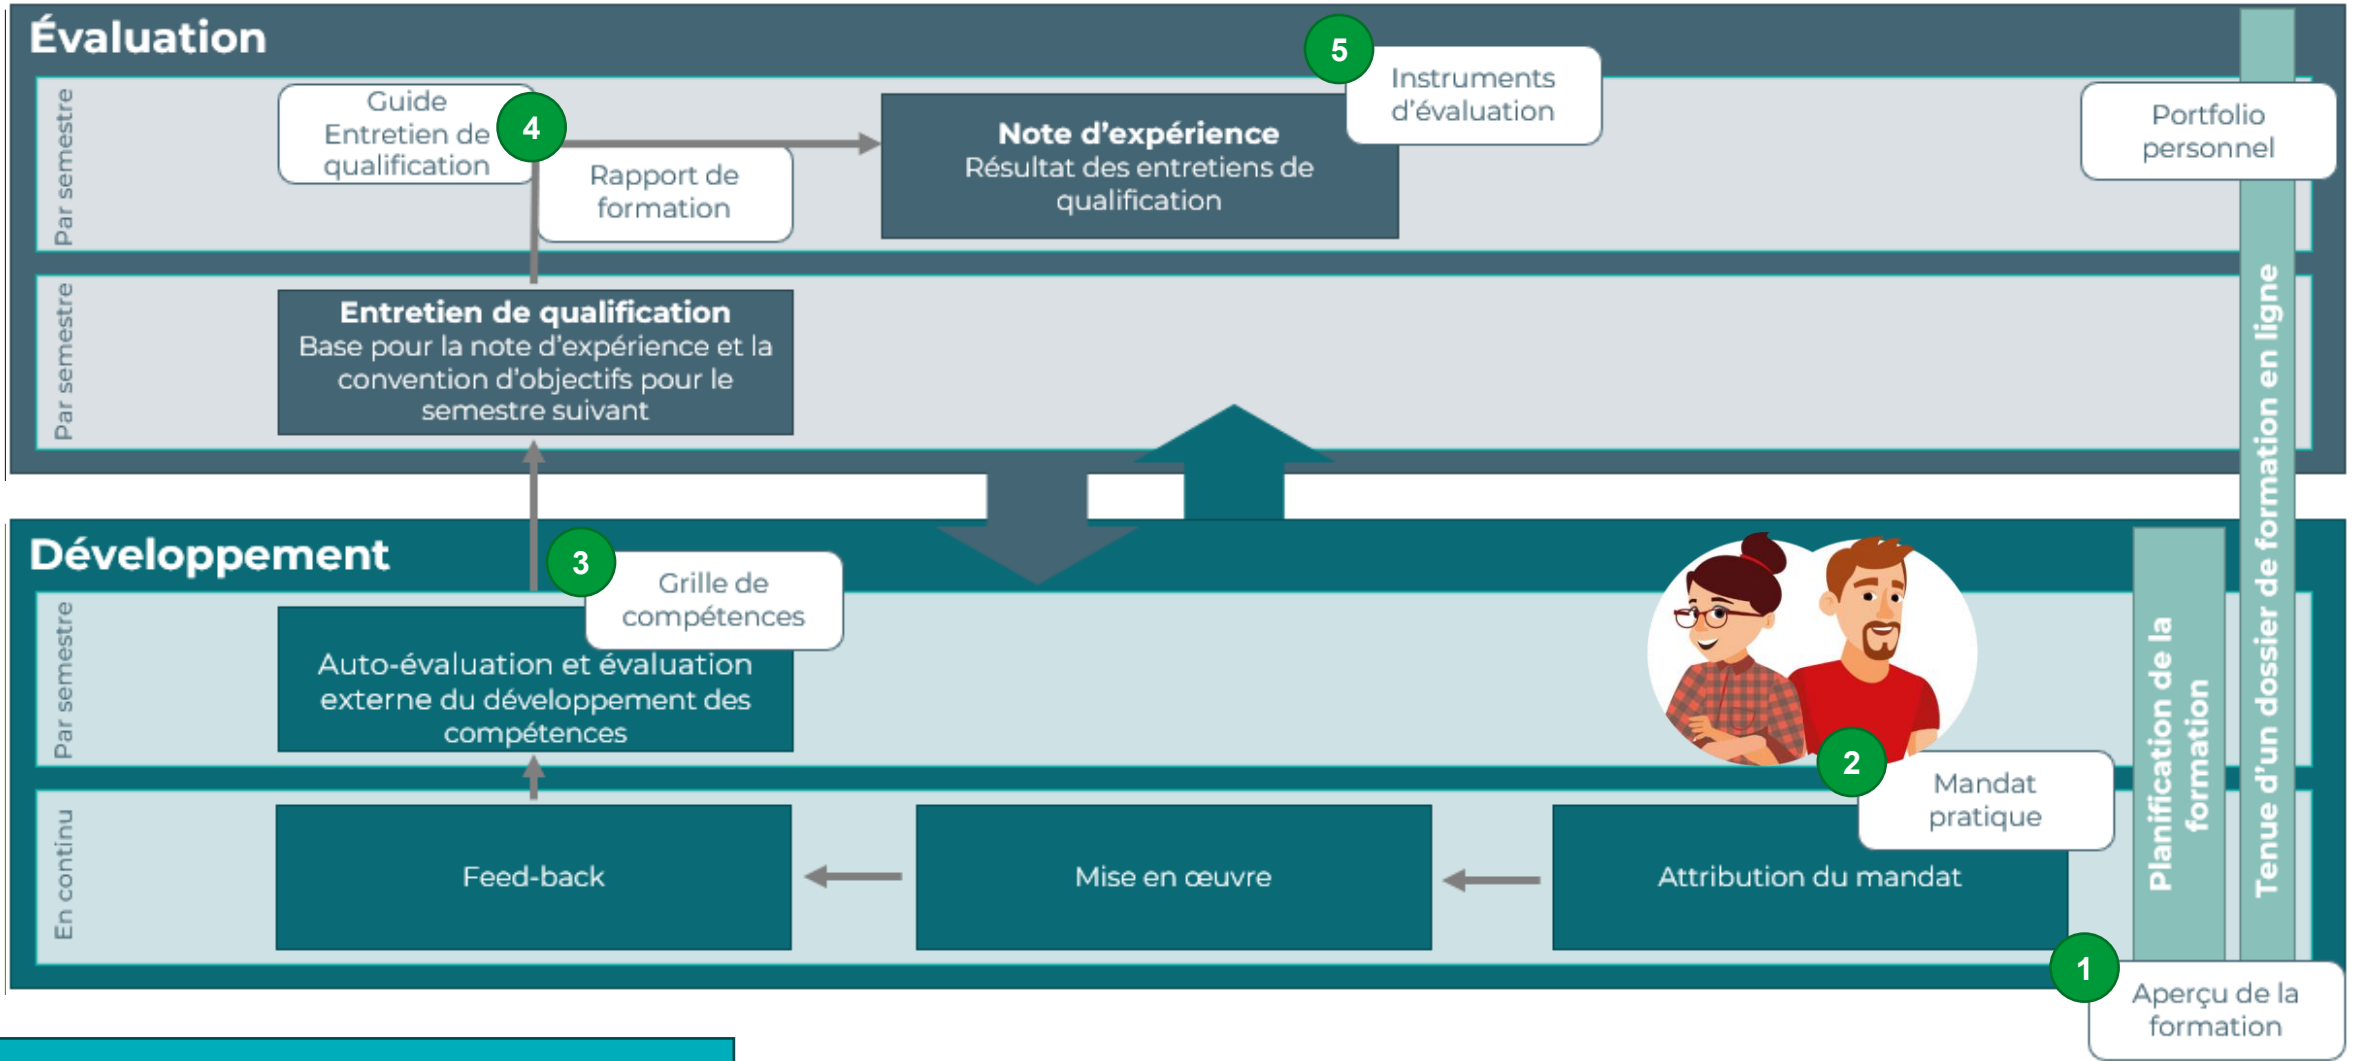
Évaluation

Par semestre

Guide Entretien de qualification

4

Rapport de formation

Note d'expérience
Résultat des entretiens de qualification

5

Instruments d'évaluation

Portfolio personnel

Par semestre

Entretien de qualification
Base pour la note d'expérience et la convention d'objectifs pour le semestre suivant

Développement

3

Grille de compétences

Par semestre

Auto-évaluation et évaluation externe du développement des compétences

2

Mandat pratique

Planification de la formation

Tenue d'un dossier de formation en ligne

En continu

Feed-back

Mise en œuvre

Attribution du mandat

1

Aperçu de la formation